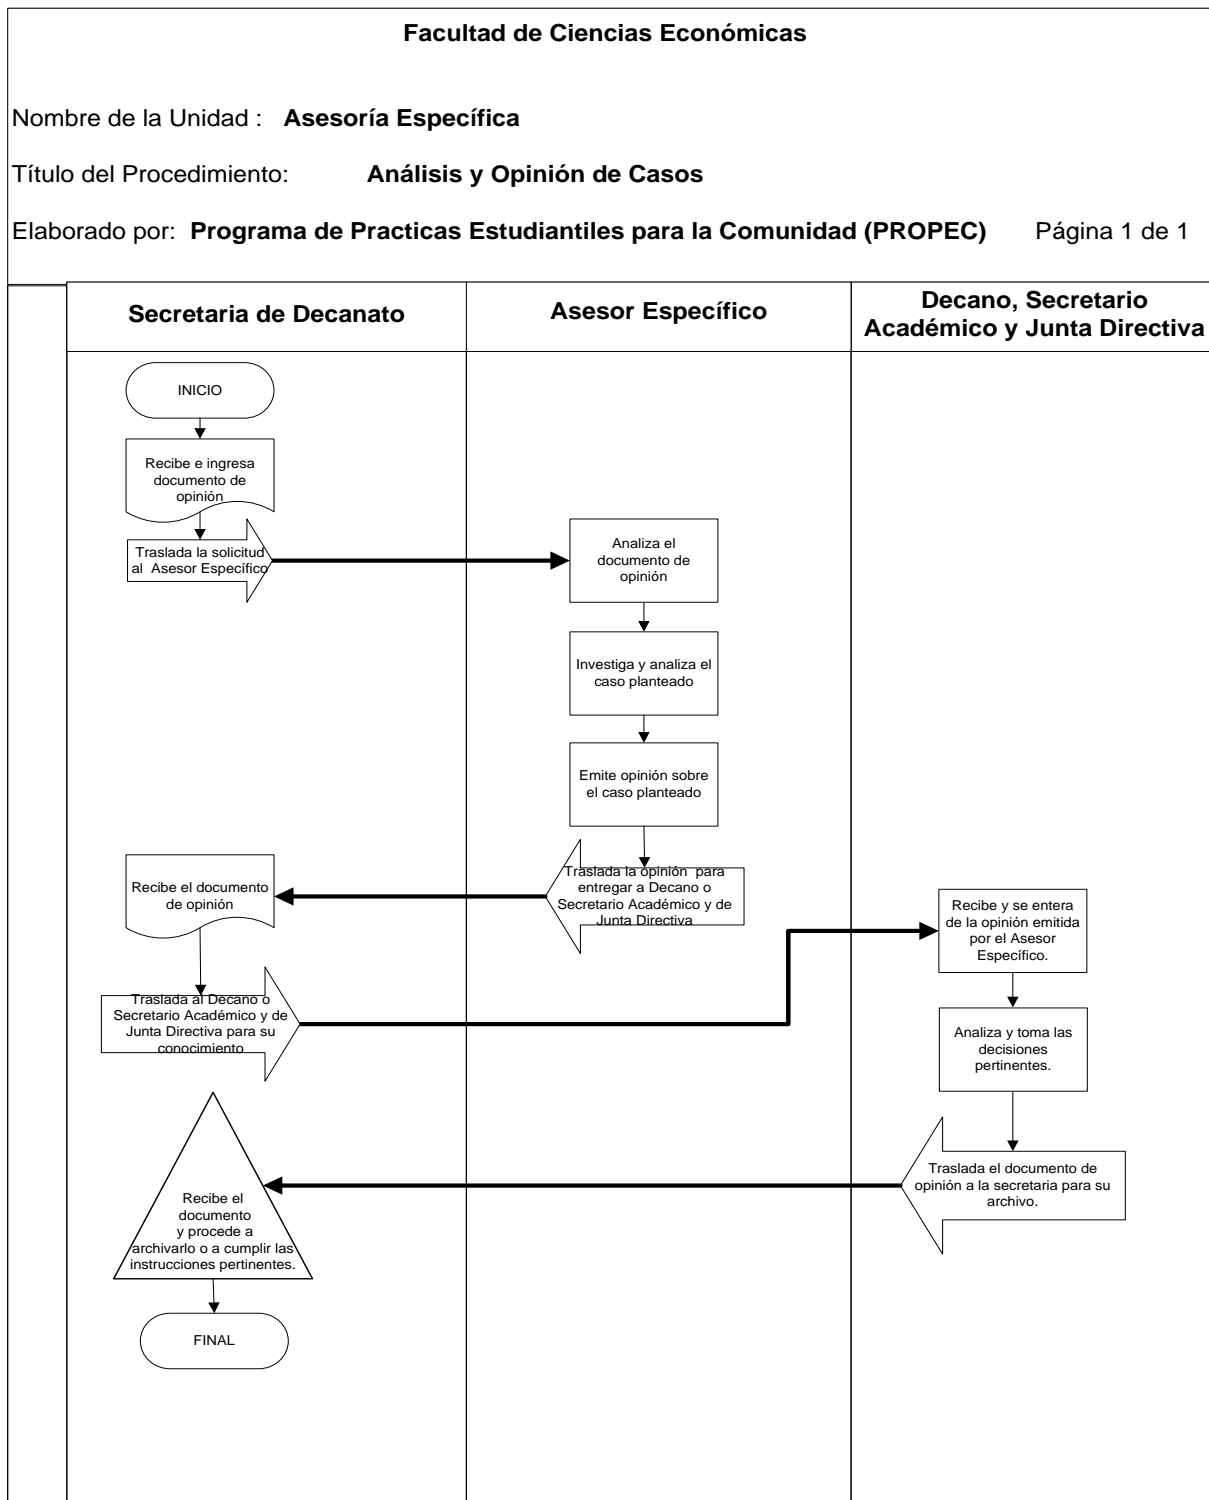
Facultad de Ciencias Económicas

Nombre de la Unidad : Asesoría Específica

Título del Procedimiento: Análisis y Opinión de Casos

Elaborado por: Programa de Practicas Estudiantiles para la Comunidad (PROPEC) Página 1 de 1

| Secretaria de Decanato | Asesor Específico | Decano, Secretario Académico y Junta Directiva |
|---|---|---|

INICIO

Recibe e ingresa documento de opinión

Traslada la solicitud al Asesor Específico

Analiza el documento de opinión

Investiga y analiza el caso planteado

Emite opinión sobre el caso planteado

Traslada la opinión para entregar a Decano o Secretario Académico y de Junta Directiva

Recibe el documento de opinión

Traslada al Decano o Secretario Académico y de Junta Directiva para su conocimiento

Recibe y se entera de la opinión emitida por el Asesor Específico.

Analiza y toma las decisiones pertinentes.

Traslada el documento de opinión a la secretaria para su archivo.

Recibe el documento y procede a archivarlo o a cumplir las instrucciones pertinentes.

FINAL